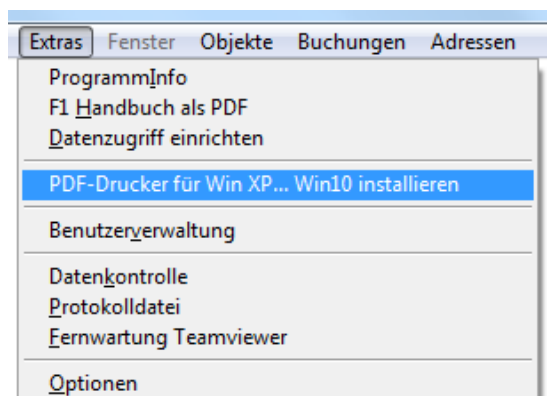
Extras Fenster Objekte Buchungen Adressen

ProgrammInfo
F1 Handbuch als PDF
Datenzugriff einrichten

PDF-Drucker für Win XP... Win10 installieren

Benutzerverwaltung

Datenkontrolle
Protokolldatei
Fernwartung Teamviewer

Optionen